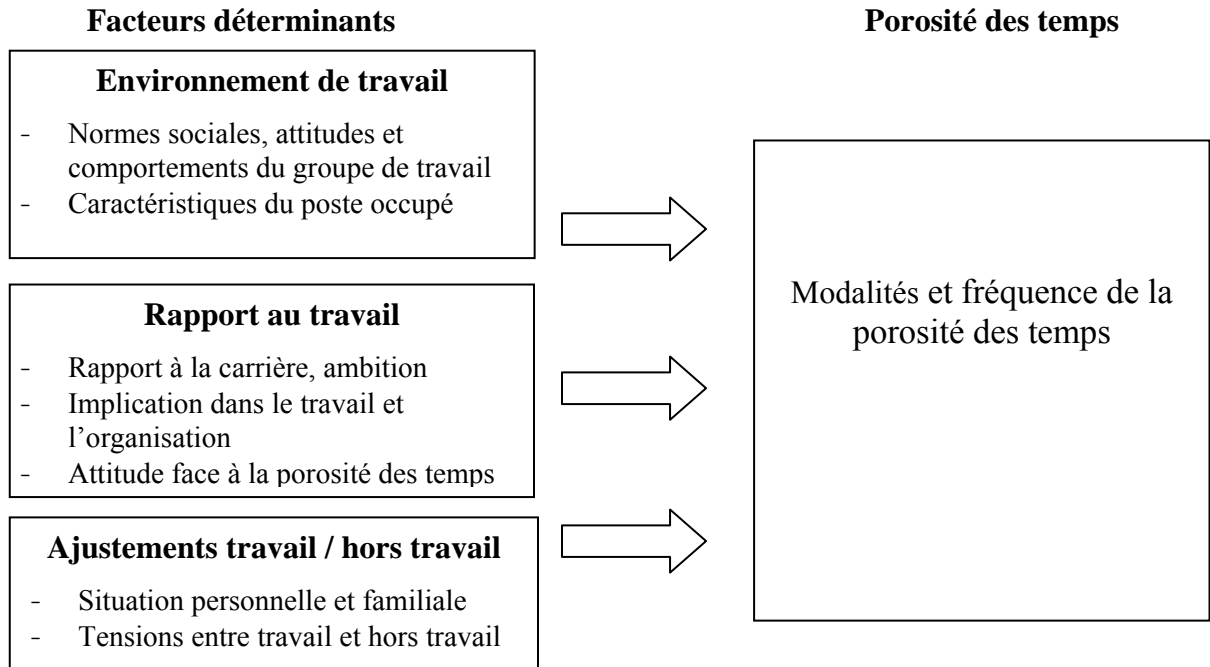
**Facteurs déterminants**

**Porosité des temps**

**Environnement de travail**

- Normes sociales, attitudes et comportements du groupe de travail
- Caractéristiques du poste occupé

**Rapport au travail**

- Rapport à la carrière, ambition
- Implication dans le travail et l'organisation
- Attitude face à la porosité des temps

**Ajustements travail / hors travail**

- Situation personnelle et familiale
- Tensions entre travail et hors travail

Modalités et fréquence de la porosité des temps